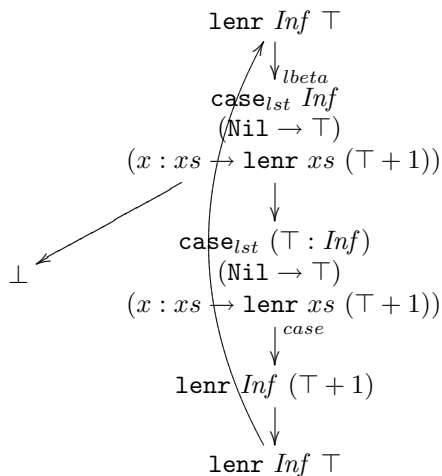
lenr $Inf$ $\top$

$lbeta$

$\texttt{case}_{lst}$ $Inf$
(Nil $\rightarrow \top$)
$(x : xs \rightarrow$ lenr $xs$ $(\top + 1))$

$\bot$

$\texttt{case}_{lst}$ $(\top : Inf)$
(Nil $\rightarrow \top$)
$(x : xs \rightarrow$ lenr $xs$ $(\top + 1))$

$case$

lenr $Inf$ $(\top + 1)$

lenr $Inf$ $\top$